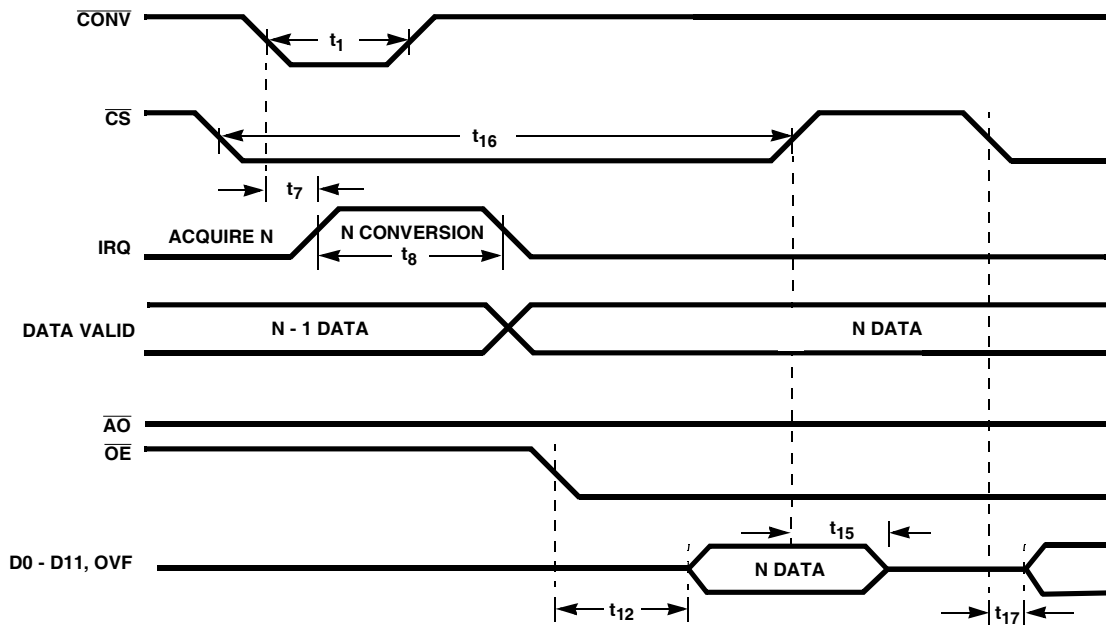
$\overline{CONV}$

$t_1$

$\overline{CS}$

$t_{16}$

$t_7$

ACQUIRE N

N CONVERSION

IRQ

$t_8$

DATA VALID

N - 1 DATA

N DATA

$\overline{AO}$

$\overline{OE}$

$t_{15}$

D0 - D11, OVF

N DATA

$t_{12}$

$t_{17}$